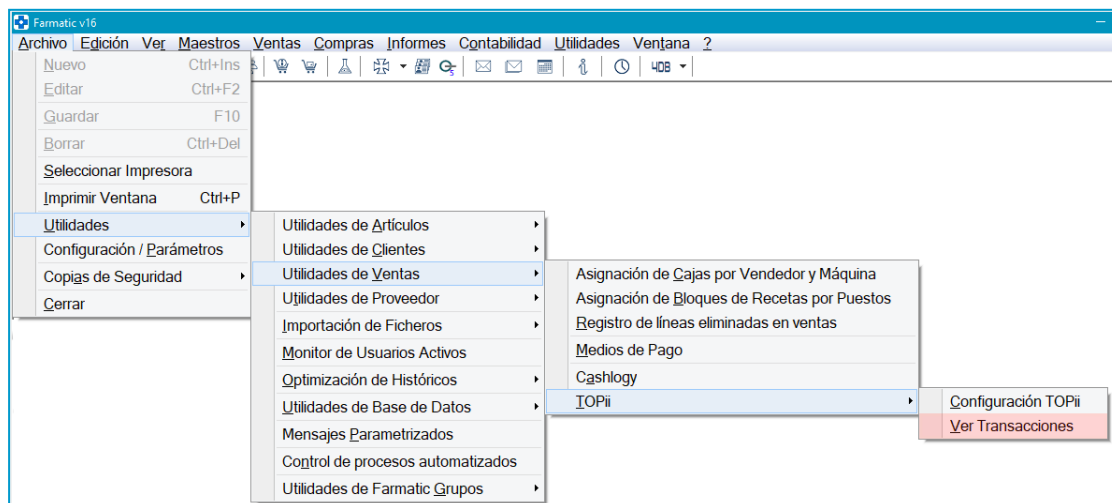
Farmatic v16

Archivo Edición Ver Maestros Ventas Compras Informes Contabilidad Utilidades Ventana ?

4DB

Nuevo Ctrl+Ins
Editar Ctrl+F2
Guardar F10
Borrar Ctrl+Del
Seleccionar Impresora
Imprimir Ventana Ctrl+P
Utilidades
Configuración / Parámetros
Copias de Seguridad
Cerrar

Utilidades de Artículos
Utilidades de Clientes
Utilidades de Ventas
Utilidades de Proveedor
Importación de Ficheros
Monitor de Usuarios Activos
Optimización de Históricos
Utilidades de Base de Datos
Mensajes Parametrizados
Control de procesos automatizados
Utilidades de Farmatic Grupos

Asignación de Cajas por Vendedor y Máquina
Asignación de Bloques de Recetas por Puestos
Registro de líneas eliminadas en ventas
Medios de Pago
Cashlogy
TOPii

Configuración TOPii
Ver Transacciones